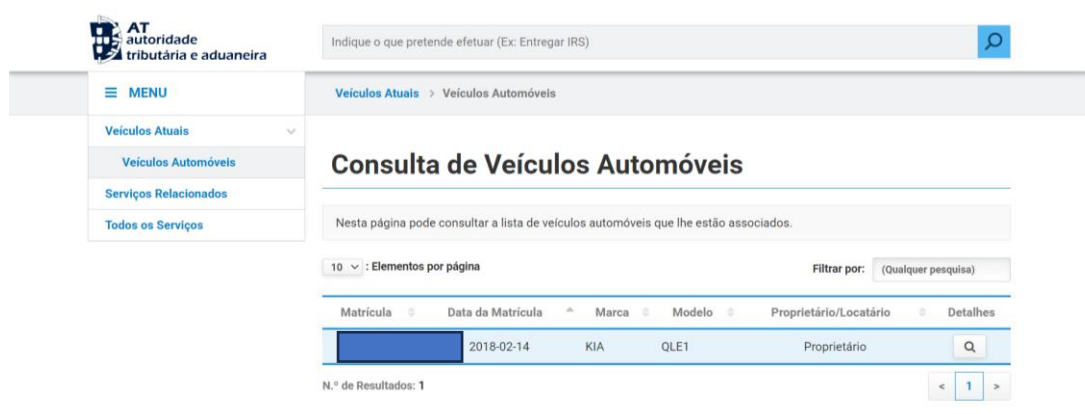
AT
autoridade
tributária e aduaneira

Indique o que pretende efetuar (Ex: Entregar IRS)

≡ MENU

Veículos Atuais > Veículos Automóveis

Veículos Atuais

Veículos Automóveis

Serviços Relacionados

Todos os Serviços

Consulta de Veículos Automóveis

Nesta página pode consultar a lista de veículos automóveis que lhe estão associados.

10 : Elementos por página

Filtrar por: (Qualquer pesquisa)

| Matrícula | Data da Matrícula | Marca | Modelo | Proprietário/Locatário | Detalhes |
|---|---|---|---|---|---|
| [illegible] | 2018-02-14 | KIA | QLE1 | Proprietário | |

N.º de Resultados: 1

< 1 >